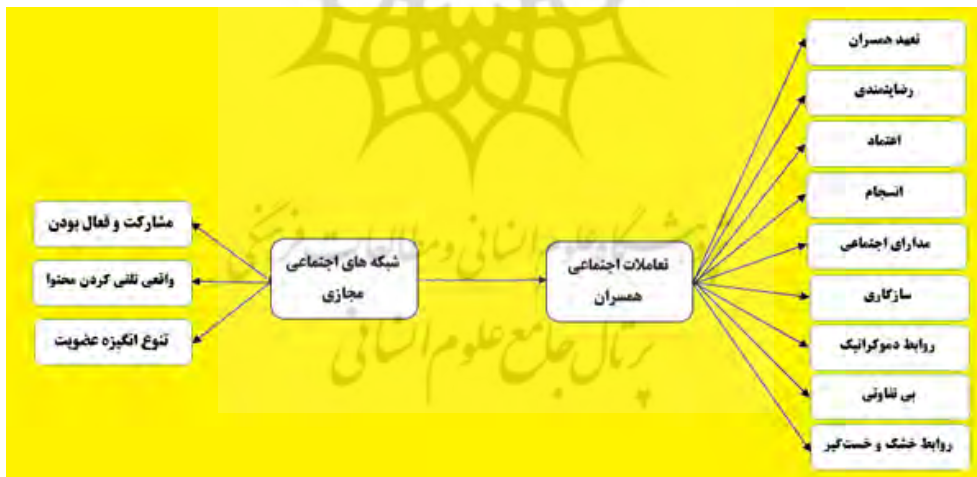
مشارکت و فعال بودن
واقعی تلقی کردن محتوا
تنوع انگیزه عضویت

شبکه های اجتماعی مجازی

تعاملات اجتماعی همسران

تعهد همسران
رضایتمندی
اعتماد
انسجام
مدارای اجتماعی
سازگاری
روابط دموکراتیک
بی تفاوتی
روابط خشک و خشک‌گیر

پژوهشگاه علوم انسانی و مطالعات فرهنگی
پرتال جامع علوم انسانی